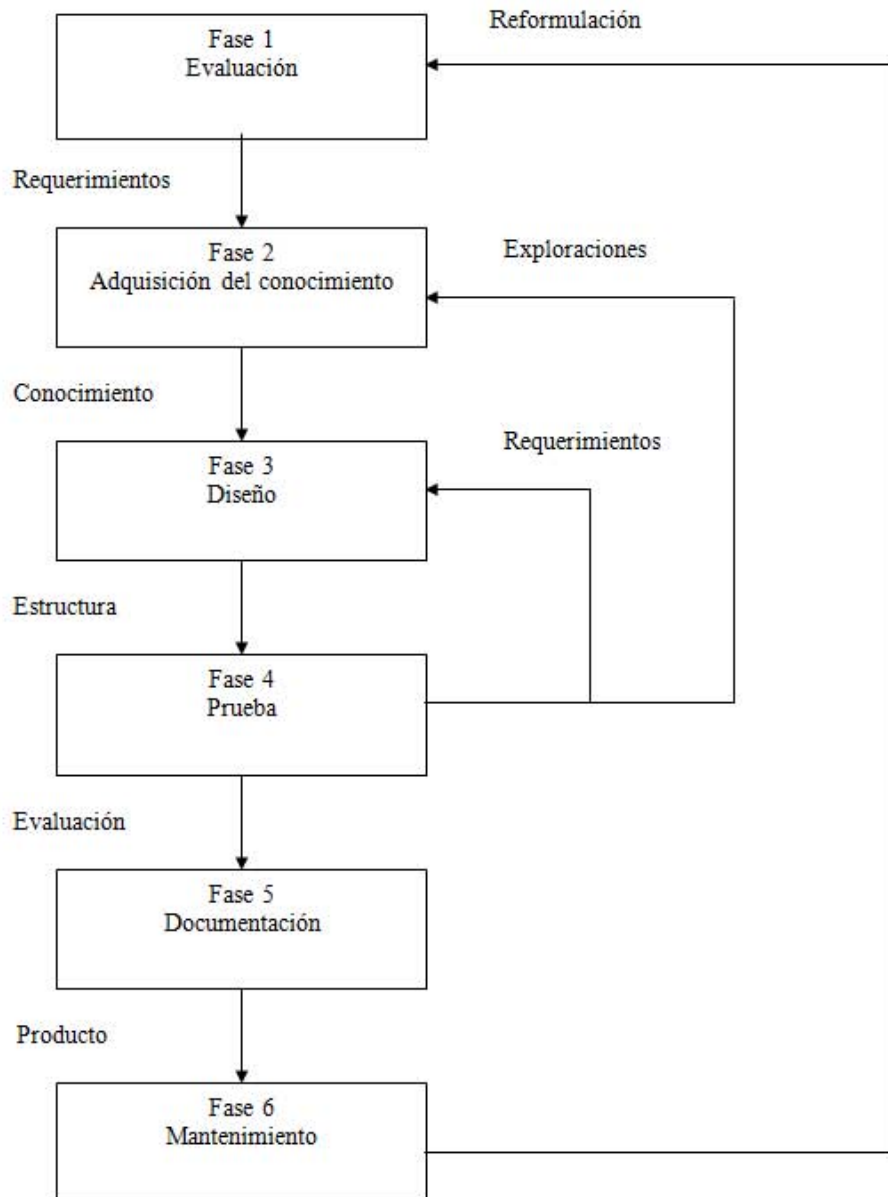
Fase 1
Evaluación

Reformulación

Requerimientos

Fase 2
Adquisición del conocimiento

Exploraciones

Conocimiento

Fase 3
Diseño

Requerimientos

Estructura

Fase 4
Prueba

Evaluación

Fase 5
Documentación

Producto

Fase 6
Mantenimiento